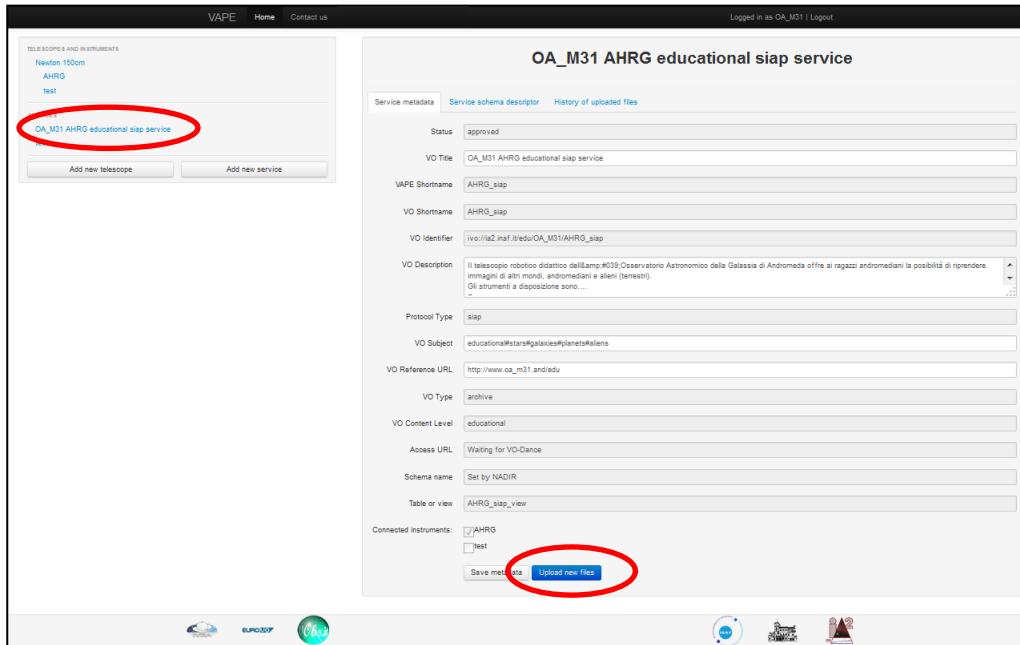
VAPE Home Contact us

Logged in as OA_M31 | Logout

TELESCOPES AND INSTRUMENTS

Newton 150cm

AHRG

test

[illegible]

OA_M31 AHRG educational siap service

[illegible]

Add new telescope

Add new service

OA_M31 AHRG educational siap service

Service metadata

Service schema descriptor

History of uploaded files

Status approved

VO Title OA_M31 AHRG educational siap service

VAPE Shortname AHRG_siap

VO Shortname AHRG_siap

VO Identifier ivo://ia2.inaf.it/edu/OA_M31/AHRG_siap

VO Description Il telescopio robotico didattico dell&amp;#039;Osservatorio Astronomico della Galassia di Andromeda offre ai ragazzi andromediani la posibilità di riprendere immagini di altri mondi, andromediani e alieni (terrestri).
Gli strumenti a disposizione sono....

Protocol Type siap

VO Subject educational#stars#galaxies#planets#aliens

VO Reference URL http://www.oa_m31.and/edu

VO Type archive

VO Content Level educational

Access URL Waiting for VO-Dance

Schema name Set by NADIR

Table or view AHRG_siap_view

Connected instruments: AHRG
test

Save metadata

Upload new files

EUROVO